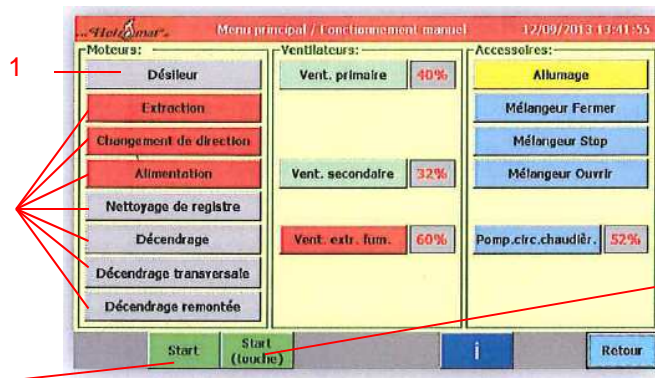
...Heiz mat... Menu principal / Fonctionnement manuel 12/09/2013 13:41:55

1

Moteurs:

Désileur

Extraction

Changement de direction

Alimentation

Nettoyage de registre

Décendrage

Décendrage transversale

Décendrage remontée

Ventilateurs:

Vent. primaire 40%

Vent. secondaire 32%

Vent. extr. fum. 60%

Accessoires:

Allumage

Mélangeur Fermer

Mélangeur Stop

Mélangeur Ouvrir

Pomp.circ.chaudièr. 52%

Start

Start (touche)

i

Retour